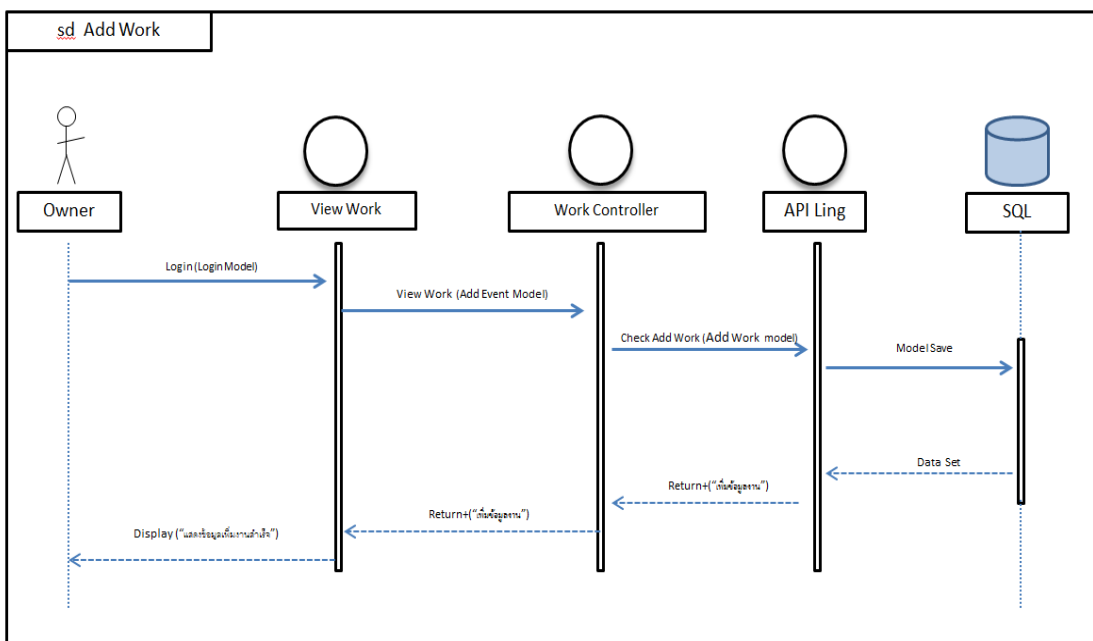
sd Add Work

Owner

View Work

Work Controller

API Ling

SQL

Login (Login Model)

View Work (Add Event Model)

Check Add Work (Add Work model)

Model Save

Data Set

Return+("เพิ่มข้อมูลงาน")

Return+("เพิ่มข้อมูลงาน")

Display ("แสดงข้อมูลเพิ่มงานสำเร็จ")